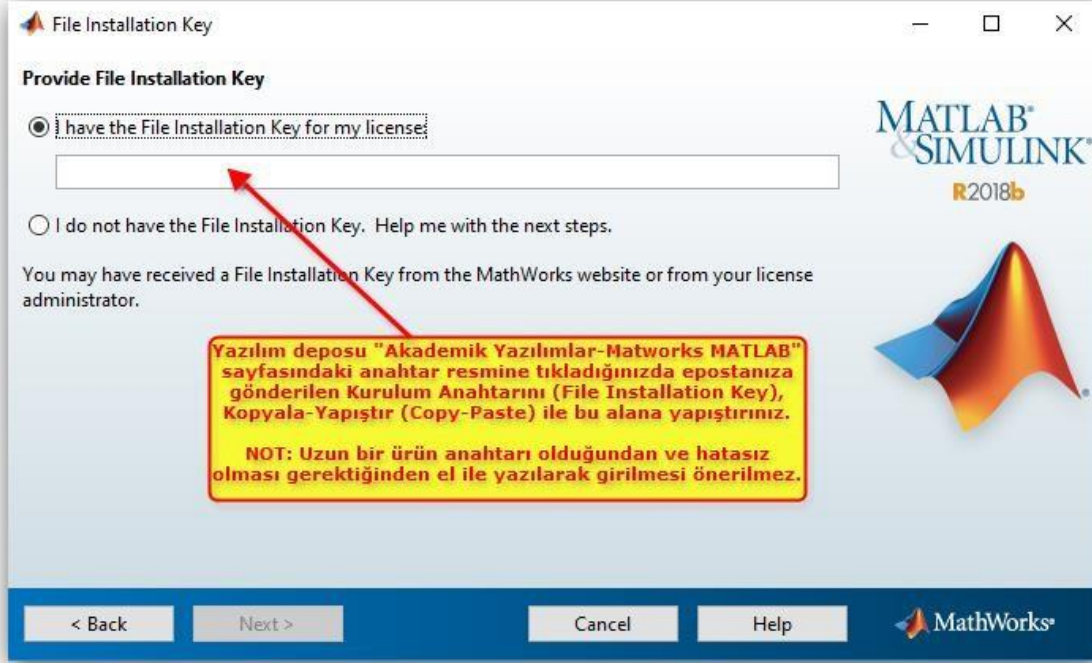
File Installation Key

Provide File Installation Key

I have the File Installation Key for my license:

I do not have the File Installation Key. Help me with the next steps.

You may have received a File Installation Key from the MathWorks website or from your license administrator.

MATLAB® & SIMULINK®
R2018b

Yazılım deposu "Akademik Yazılımlar-Matworks MATLAB" sayfasındaki anahtar resmine tıkladığınızda epostanıza gönderilen Kurulum Anahtarını (File Installation Key), Kopyala-Yapıştır (Copy-Paste) ile bu alana yapıştırınız.

NOT: Uzun bir ürün anahtarı olduğundan ve hatasız olması gerektiğinden el ile yazılarak girilmesi önerilmez.

< Back   Next >   Cancel   Help   MathWorks®